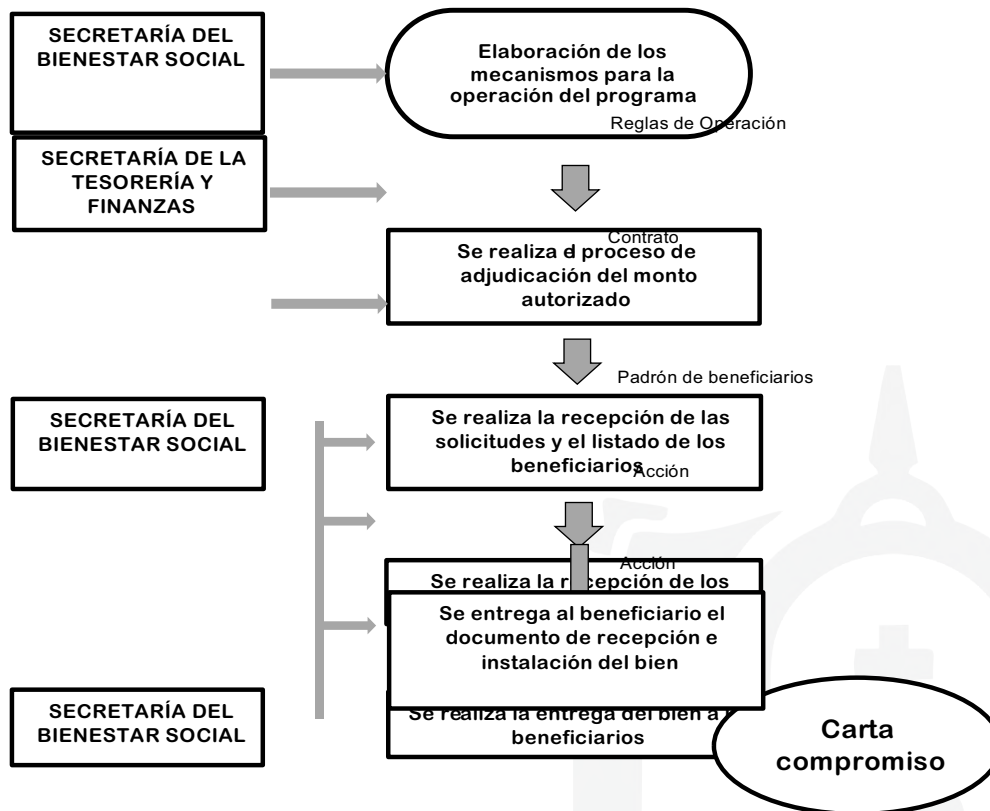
SECRETARÍA DEL BIENESTAR SOCIAL

Elaboración de los mecanismos para la operación del programa

Reglas de Operación

SECRETARÍA DE LA TESORERÍA Y FINANZAS

Contrato

Se realiza el proceso de adjudicación del monto autorizado

Padrón de beneficiarios

SECRETARÍA DEL BIENESTAR SOCIAL

Se realiza la recepción de las solicitudes y el listado de los beneficiarios

Acción

Acción

Se realiza la r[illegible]cepción de los

Se entrega al beneficiario el documento de recepción e instalación del bien

SECRETARÍA DEL BIENESTAR SOCIAL

Se realiza la entrega del bien a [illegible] beneficiarios

Carta compromiso